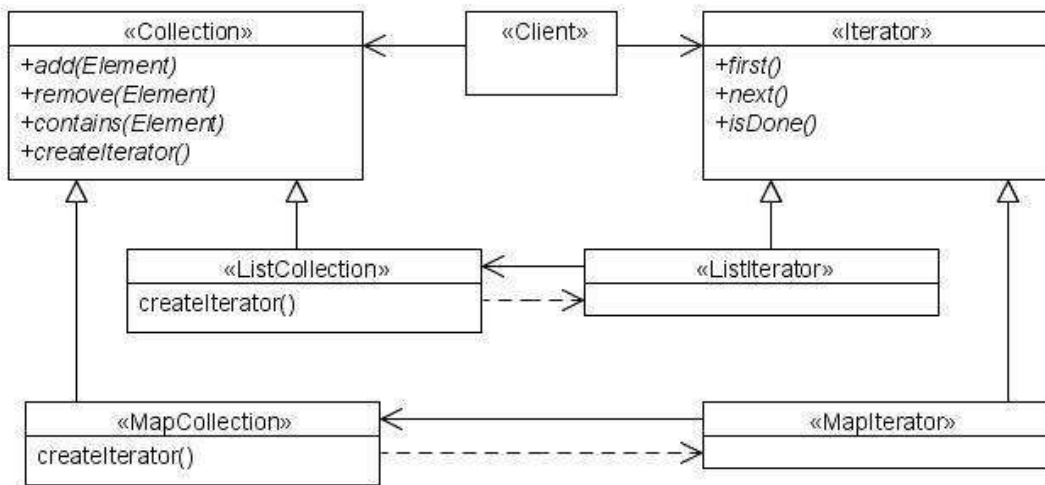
«Collection»
+add(Element)
+remove(Element)
+contains(Element)
+createIterator()

«Client»

«Iterator»
+first()
+next()
+isDone()

«ListCollection»
createIterator()

«ListIterator»

«MapCollection»
createIterator()

«MapIterator»